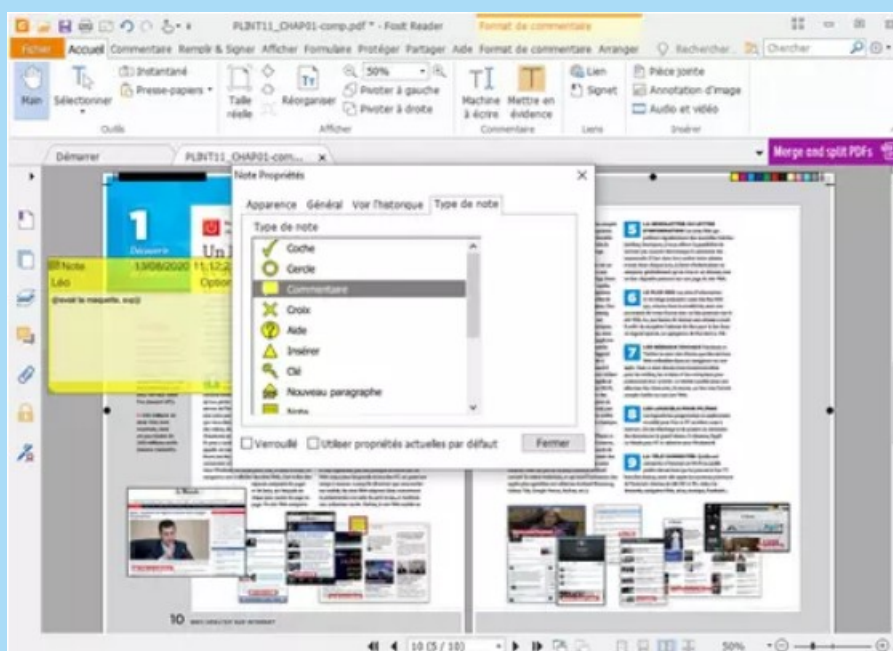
PLINT11_CHAP01-comp.pdf * - Foxit Reader
Format de commentaire
Fichier Accueil Commentaire Rempl & Signer Afficher Formulaire Protéger Partager Aide Format de commentaire Arranger Rechercher Chercher
Main Sélectionner Instantané Presse-papiers Taille réelle Réorganiser 50% Pivoter à gauche Pivoter à droite Machine à écrire Mettre en évidence Lien Signet Pièce jointe Annotation d'image Audio et vidéo
Outils Afficher Commentaire Liens Insérer
Démarrer PLINT11_CHAP01-com... ×
Merge and split PDFs
Note Propriétés
Apparence Général Voir l'historique Type de note
Type de note
Coche
Cercle
Commentaire
Croix
Aide
Insérer
Clé
Nouveau paragraphe
Texte
Verrouillé Utiliser propriétés actuelles par défaut Fermer
Note 13/08/2020 11:12
Léo
@revoir la maquette, svp]
1
Un
Option
5
6
7
8
9
10
10 (5 / 10)
50%